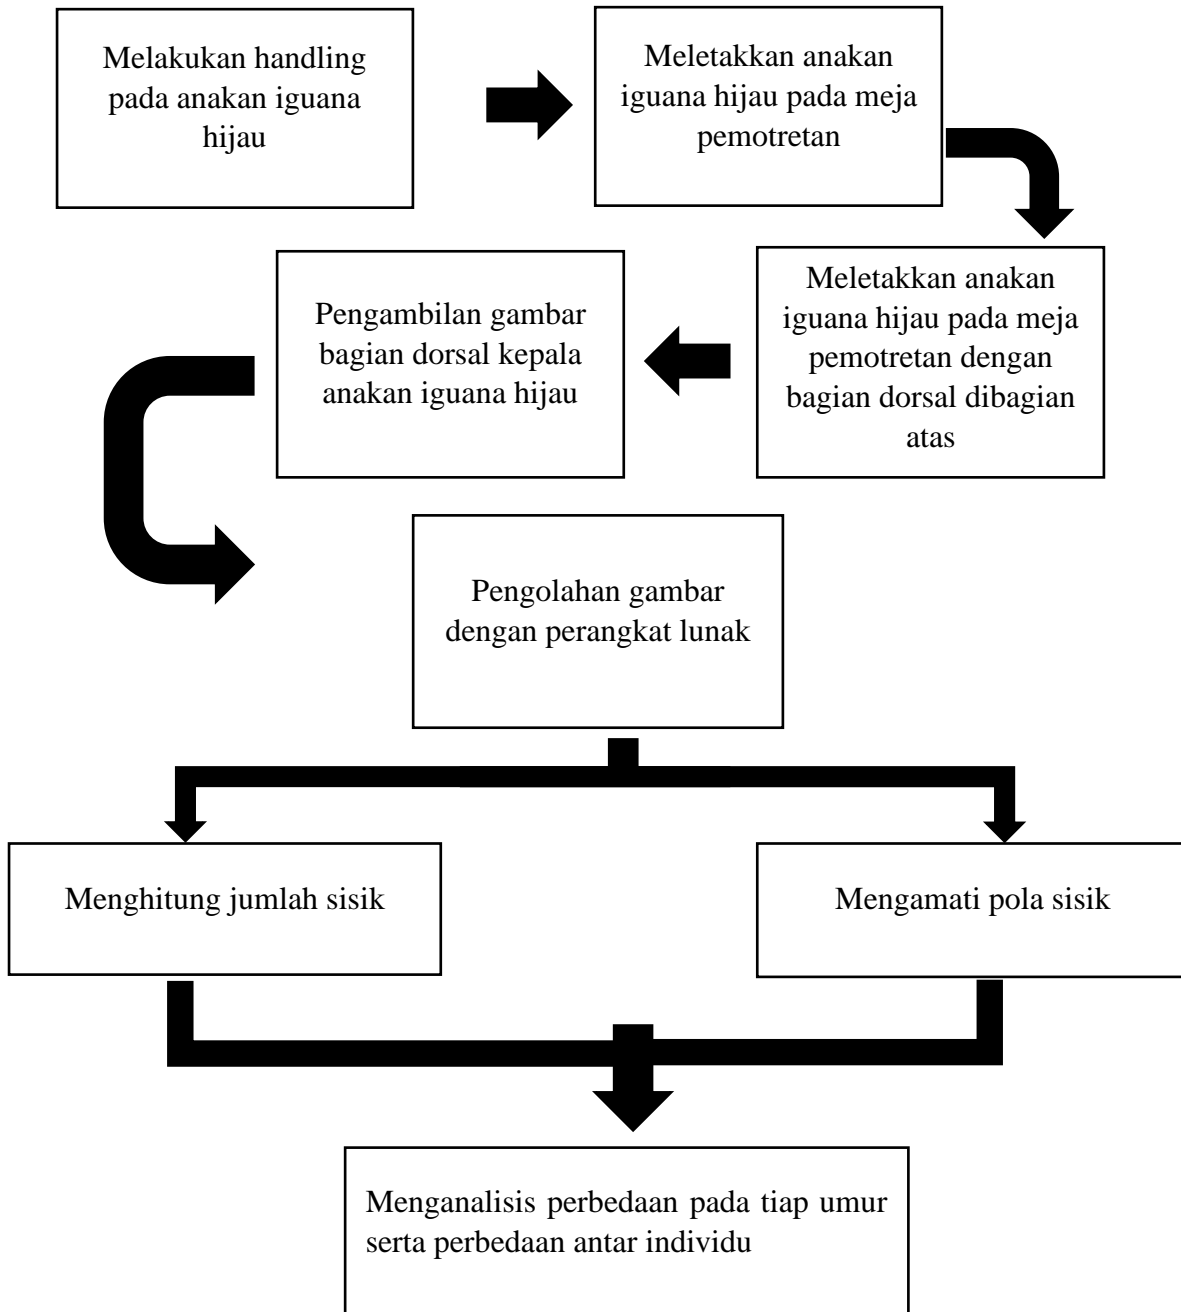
Melakukan handling pada anakan iguana hijau

Meletakkan anakan iguana hijau pada meja pemotretan

Meletakkan anakan iguana hijau pada meja pemotretan dengan bagian dorsal dibagian atas

Pengambilan gambar bagian dorsal kepala anakan iguana hijau

Pengolahan gambar dengan perangkat lunak

Menghitung jumlah sisik

Mengamati pola sisik

Menganalisis perbedaan pada tiap umur serta perbedaan antar individu